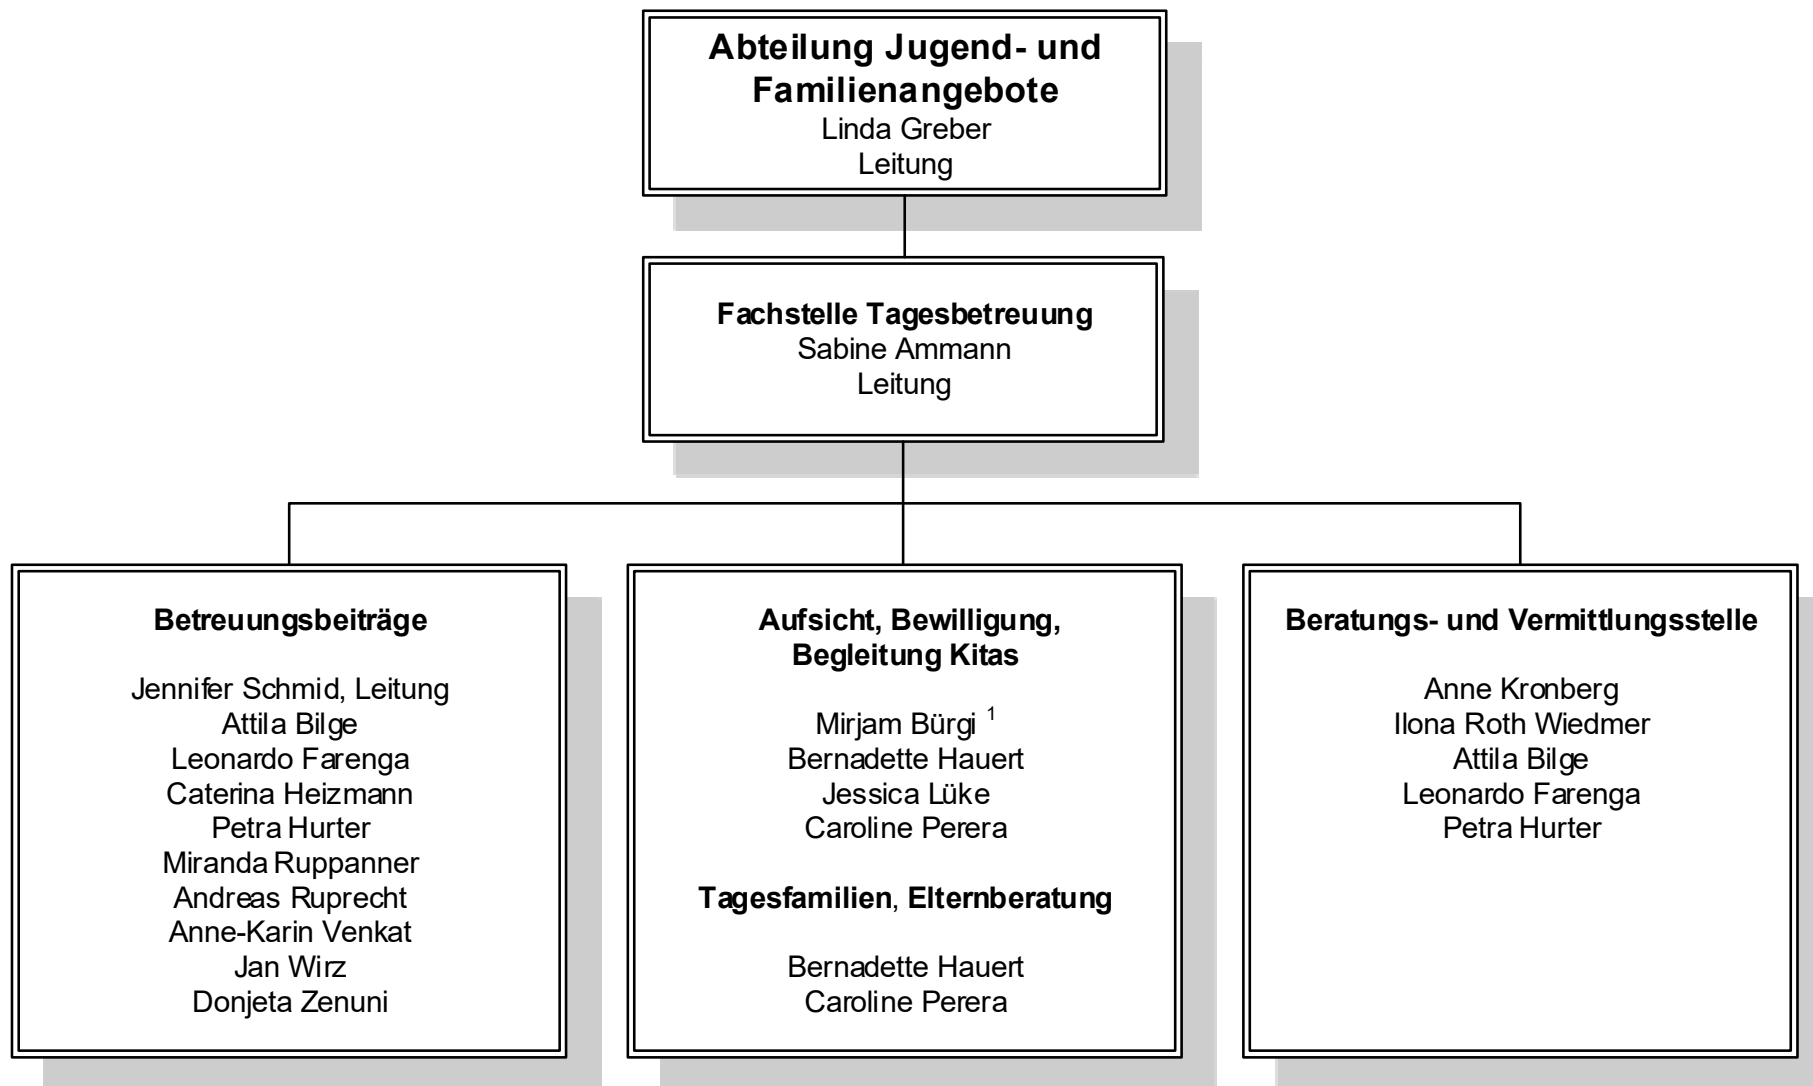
**Abteilung Jugend- und Familienangebote**
Linda Greber
Leitung

**Fachstelle Tagesbetreuung**
Sabine Ammann
Leitung

**Betreuungsbeiträge**

Jennifer Schmid, Leitung
Attila Bilge
Leonardo Farenga
Caterina Heizmann
Petra Hurter
Miranda Ruppanner
Andreas Ruprecht
Anne-Karin Venkat
Jan Wirz
Donjeta Zenuni

**Aufsicht, Bewilligung, Begleitung Kitas**

Mirjam Bürgi $^1$
Bernadette Hauert
Jessica Lüke
Caroline Perera

**Tagesfamilien**, **Elternberatung**

Bernadette Hauert
Caroline Perera

**Beratungs- und Vermittlungsstelle**

Anne Kronberg
Ilona Roth Wiedmer
Attila Bilge
Leonardo Farenga
Petra Hurter